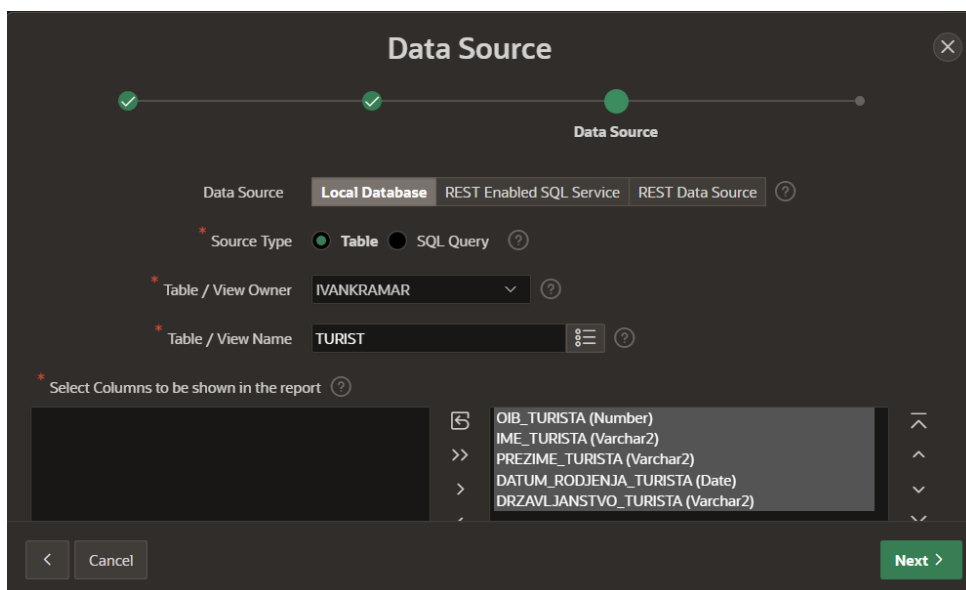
Data Source

Data Source

Data Source Local Database REST Enabled SQL Service REST Data Source ?

* Source Type Table SQL Query ?

* Table / View Owner IVANKRAMAR ?

* Table / View Name TURIST ?

* Select Columns to be shown in the report ?

OIB_TURISTA (Number)
IME_TURISTA (Varchar2)
PREZIME_TURISTA (Varchar2)
DATUM_RODJENJA_TURISTA (Date)
DRZAVLJANSTVO_TURISTA (Varchar2)

Cancel

Next